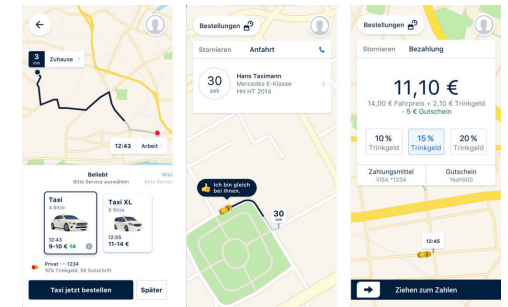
3 min

Zuhause

12:43 Arbeit

Beliebt
Bitte Service auswählen

Taxi
4 Sitze
12:43
9-10 € -5€

Taxi XL
6 Sitze
12:53
11-14 €

Privat •••• 1234
10% Trinkgeld, 5€ Gutschrift

Taxi jetzt bestellen

Später

Bestellungen

Stornieren Anfahrt

30 sek

Hans Taximann
Mercedes E-Klasse
HH HT 2014

Ich bin gleich bei Ihnen.

30

Bestellungen

Stornieren Bezahlung

11,10 €

14,00 € Fahrpreis + 2,10 € Trinkgeld
- 5 € Gutschein

10 % Trinkgeld

15 % Trinkgeld

20 % Trinkgeld

Zahlungsmittel
VISA *1234

Gutschein
Yeah500

12:45

Ziehen zum Zahlen